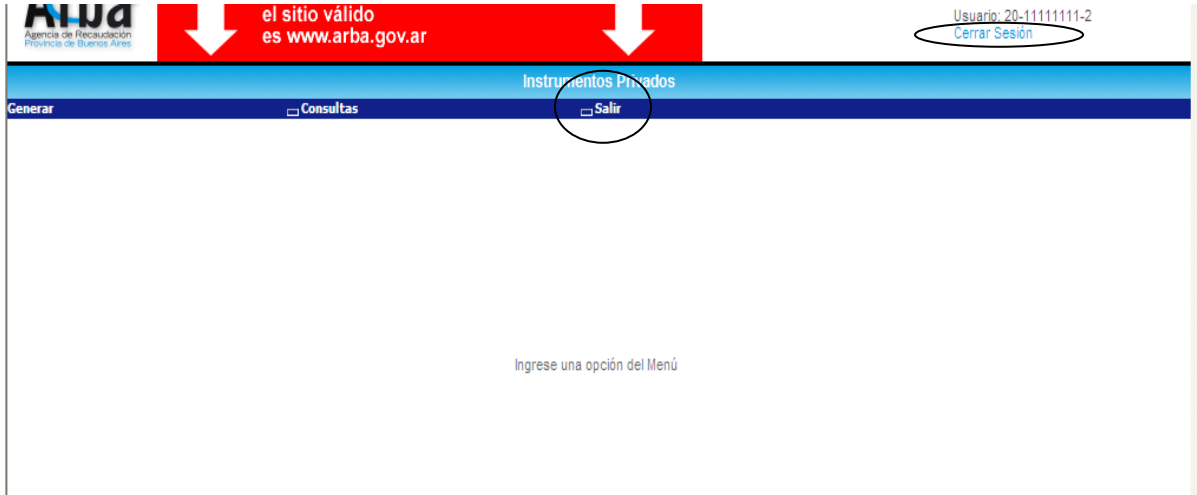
Arba
Agencia de Recaudación
Provincia de Buenos Aires

el sitio válido
es www.arba.gov.ar

Usuario: 20-11111111-2
Cerrar Sesión

Instrumentos Privados

Generar
Consultas
Salir

Ingrese una opción del Menú